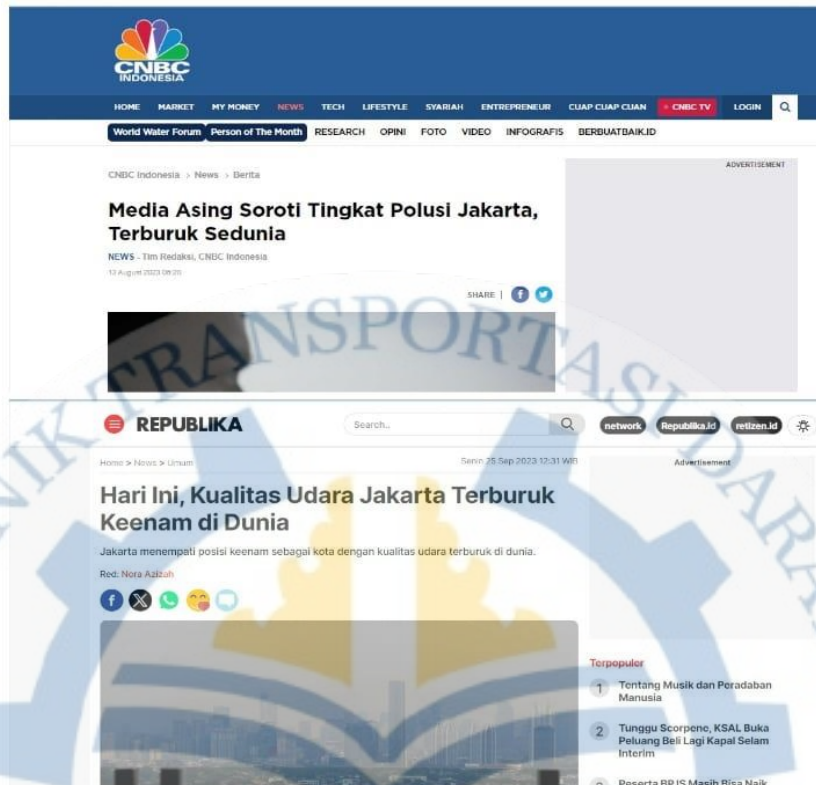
CNBC INDONESIA

HOME MARKET MY MONEY NEWS TECH LIFESTYLE SYARIAH ENTREPRENEUR CUAP CUAP CUAN CNBC TV LOGIN

World Water Forum Person of The Month RESEARCH OPINI FOTO VIDEO INFOGRAFIS BERBUATBAIK.ID

ADVERTISEMENT

CNBC Indonesia > News > Berita

Media Asing Soroti Tingkat Polusi Jakarta, Terburuk Sedunia

NEWS - Tim Redaksi, CNBC Indonesia

13 August 2023 08:20

SHARE |

REPUBLIKA

Search..

network Republika.id retizen.id

Home > News > Umum

Senin 25 Sep 2023 12:31 WIB

Advertisement

Hari Ini, Kualitas Udara Jakarta Terburuk Keenam di Dunia

Jakarta menempati posisi keenam sebagai kota dengan kualitas udara terburuk di dunia.

Red: Nora Azizah

Terpopuler

1 Tentang Musik dan Peradaban Manusia

2 Tunggu Scorpene, KSAL Buka Peluang Beli Lagi Kapal Selam Interim

Peserta BPJS Masih Bisa Naik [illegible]